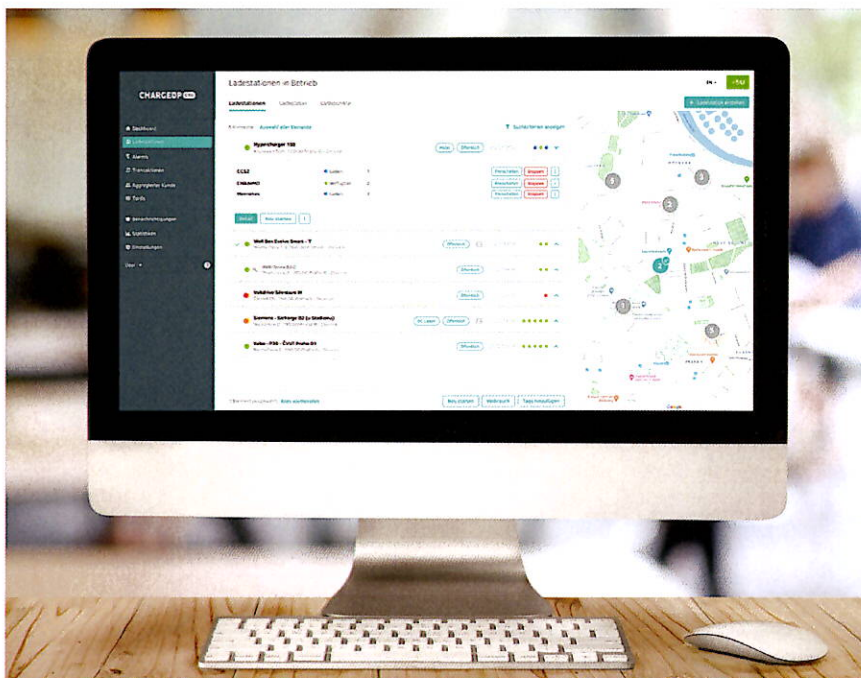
CHARGEUP

Dashboard
Ladestationen
Alerts
Transaktionen
Aggregierter Kunde
Tarife
Benachrichtigungen
Statistiken
Einstellungen
User

Ladestationen in Betrieb

EN

Ladestationen
Ladepunkte
Ladebuchten

+ Ladestation erstellen

Auswahl aller Standorte
Suchkriterien anzeigen

Hypercharger 150

CCS2
CHAdeMO
Mennekes

Laden
Verfügbar
Laden

Freischalten
Stoppen

Detail
Neu starten

Wall Box Evolve Smart - T
Offline

Wall Box Evo
Offline

Vodafone Siemens III
Offline

Siemens - Schrage 02 (z Stadionu)
Offline

Sebe - P36 - Čistí Praha 01
Offline

Neu starten
Wallbox
Tags hinzufügen

Google